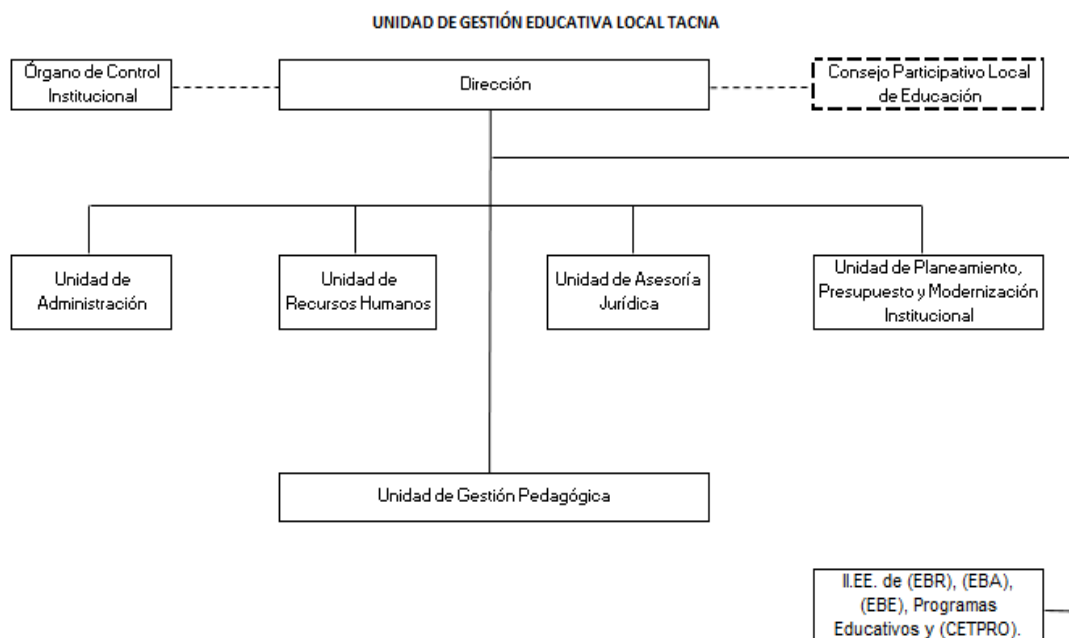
UNIDAD DE GESTIÓN EDUCATIVA LOCAL TACNA

Órgano de Control Institucional

Dirección

Consejo Participativo Local de Educación

Unidad de Administración

Unidad de Recursos Humanos

Unidad de Asesoría Jurídica

Unidad de Planeamiento, Presupuesto y Modernización Institucional

Unidad de Gestión Pedagógica

II.EE. de (EBR), (EBA), (EBE), Programas Educativos y (CETPRO).